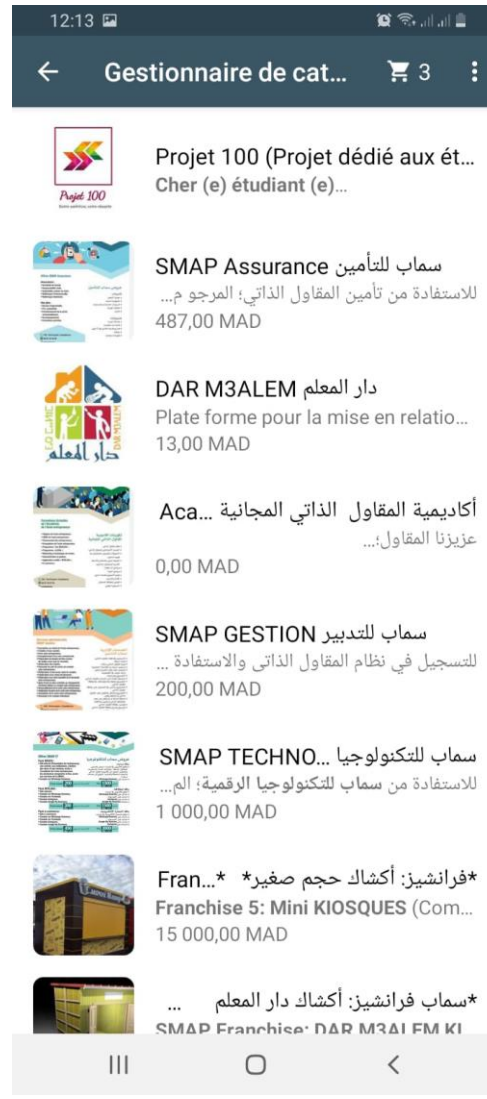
12:13

Gestionnaire de cat... 3

Projet 100

Projet 100 (Projet dédié aux ét...
Cher (e) étudiant (e)...

SMAP Assurance سماب للتأمين
للاستفادة من تأمين المقاول الذاتي؛ المرجو م...
487,00 MAD

دار المعلم

DAR M3ALEM دار المعلم
Plate forme pour la mise en relatio...
13,00 MAD

Aca... أكاديمية المقاول الذاتي المجانية
عزيزنا المقاول؛...
0,00 MAD

SMAP GESTION سماب للتدبير
للتسجيل في نظام المقاول الذاتي والاستفادة ...
200,00 MAD

SMAP TECHNO... سماب للتكنولوجيا
للاستفادة من سماب للتكنولوجيا الرقمية؛ الم...
1 000,00 MAD

*Fran... *فرانشيز: أكشاك حجم صغير
Franchise 5: Mini KIOSQUES (Com...
15 000,00 MAD

*سماب فرانشيز: أكشاك دار المعلم ...
SMAP Franchise: DAR M3ALEM KI